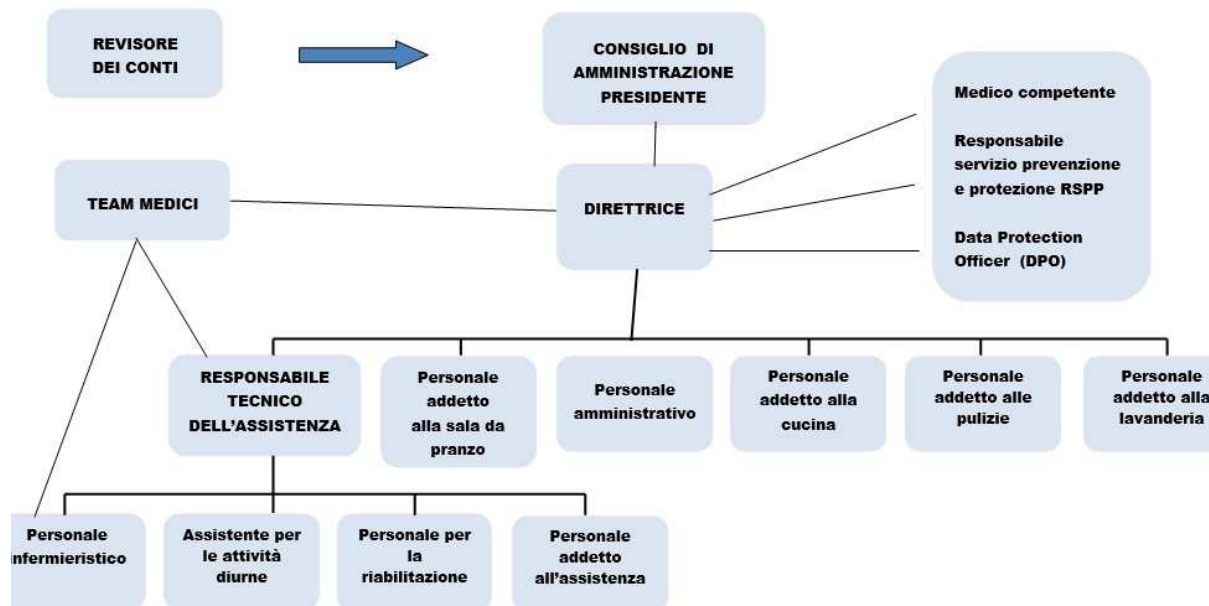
REVISORE DEI CONTI

CONSIGLIO DI AMMINISTRAZIONE PRESIDENTE

Medico competente

Responsabile servizio prevenzione e protezione RSPP

Data Protection Officer (DPO)

TEAM MEDICI

DIRETTRICE

RESPONSABILE TECNICO DELL'ASSISTENZA

Personale addetto alla sala da pranzo

Personale amministrativo

Personale addetto alla cucina

Personale addetto alle pulizie

Personale addetto alla lavanderia

Personale infermieristico

Assistente per le attività diurne

Personale per la riabilitazione

Personale addetto all'assistenza